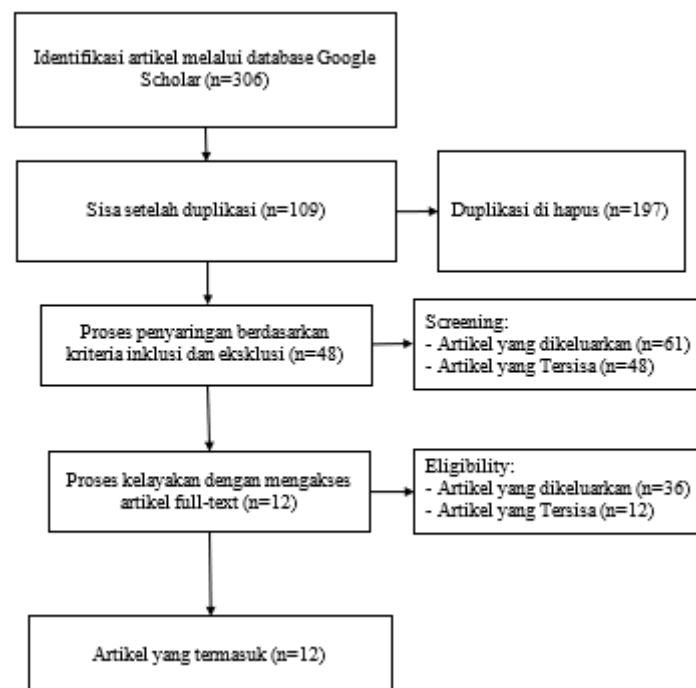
Identifikasi artikel melalui database Google Scholar (n=306)

Sisa setelah duplikasi (n=109)

Duplikasi di hapus (n=197)

Proses penyaringan berdasarkan kriteria inklusi dan eksklusi (n=48)

Screening:
- Artikel yang dikeluarkan (n=61)
- Artikel yang Tersisa (n=48)

Proses kelayakan dengan mengakses artikel full-text (n=12)

Eligibility:
- Artikel yang dikeluarkan (n=36)
- Artikel yang Tersisa (n=12)

Artikel yang termasuk (n=12)